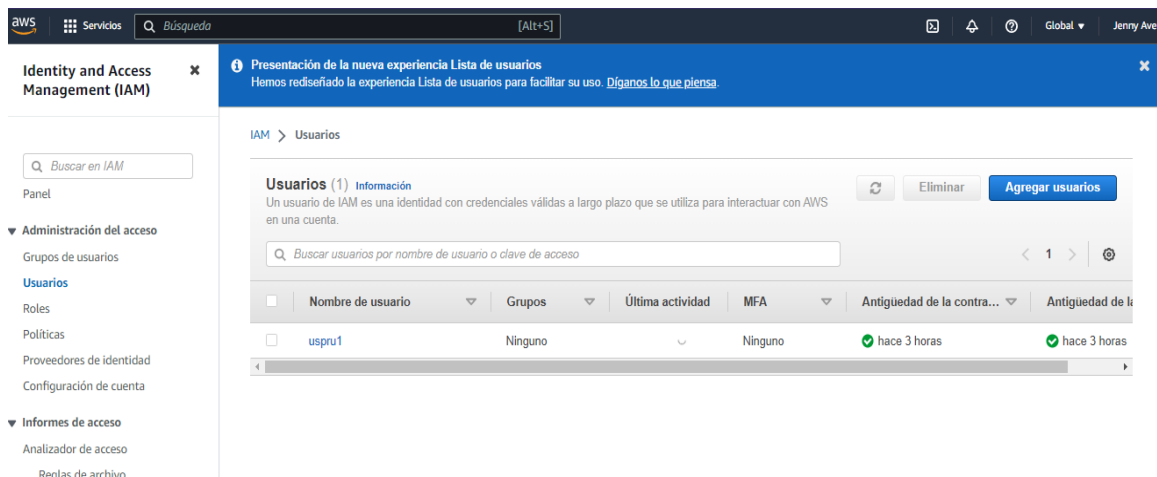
aws Servicios Búsqueda [Alt+S] Global ▼ Jenny Ave

Identity and Access Management (IAM)

Buscar en IAM

Panel

▼ Administración del acceso

Grupos de usuarios

Usuarios

Roles

Políticas

Proveedores de identidad

Configuración de cuenta

▼ Informes de acceso

Analizador de acceso

Reglas de archivo

Presentación de la nueva experiencia Lista de usuarios
Hemos rediseñado la experiencia Lista de usuarios para facilitar su uso. Díganos lo que piensa.

IAM > Usuarios

Usuarios (1) Información
Un usuario de IAM es una identidad con credenciales válidas a largo plazo que se utiliza para interactuar con AWS en una cuenta.

Eliminar Agregar usuarios

Buscar usuarios por nombre de usuario o clave de acceso

1

| Nombre de usuario | Grupos | Última actividad | MFA | Antigüedad de la contra... | Antigüedad de la |
|---|---|---|---|---|---|
| uspru1 | Ninguno | | Ninguno | hace 3 horas | hace 3 horas |